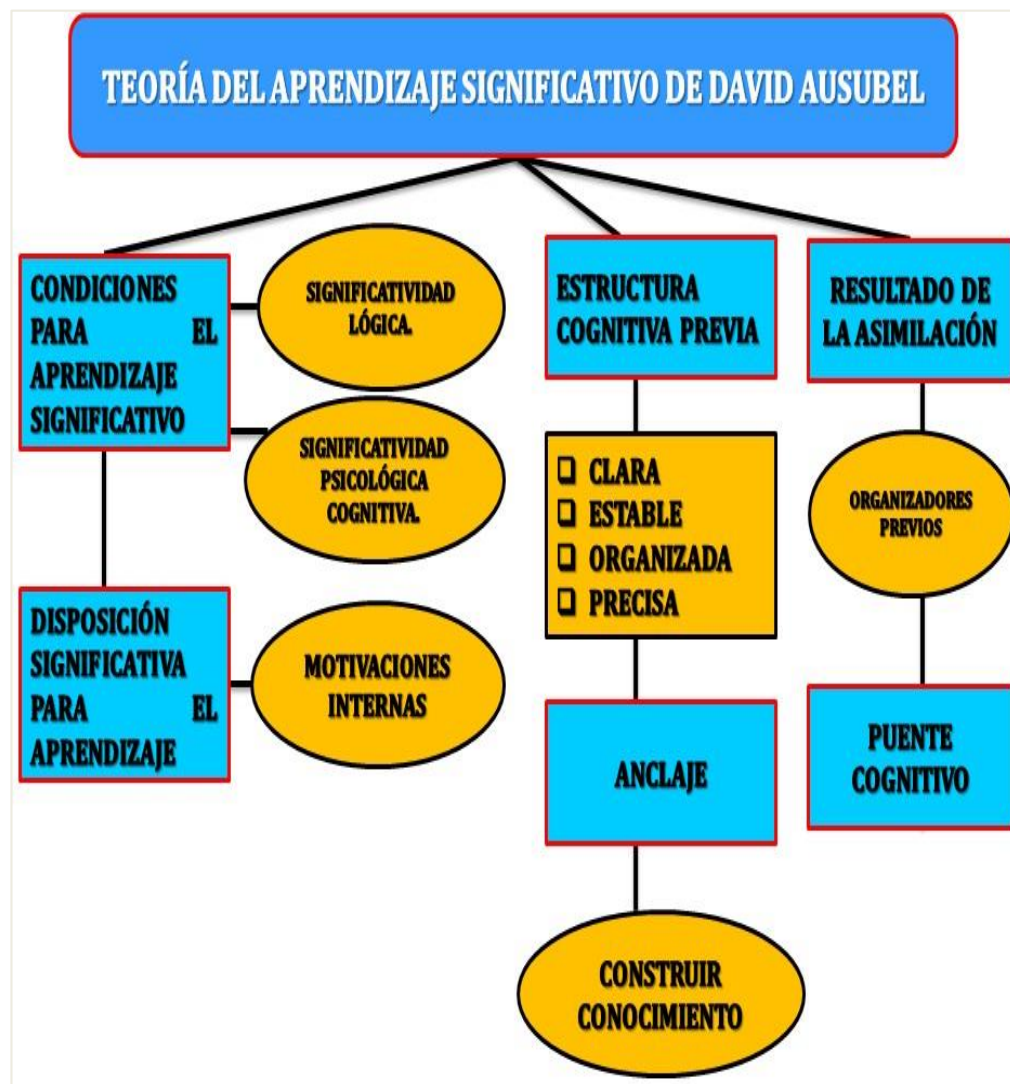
TEORÍA DEL APRENDIZAJE SIGNIFICATIVO DE DAVID AUSUBEL

CONDICIONES PARA EL APRENDIZAJE SIGNIFICATIVO

SIGNIFICATIVIDAD LÓGICA.

SIGNIFICATIVIDAD PSICOLÓGICA COGNITIVA.

DISPOSICIÓN SIGNIFICATIVA PARA EL APRENDIZAJE

MOTIVACIONES INTERNAS

ESTRUCTURA COGNITIVA PREVIA

❑ CLARA
❑ ESTABLE
❑ ORGANIZADA
❑ PRECISA

ANCLAJE

CONSTRUIR CONOCIMIENTO

RESULTADO DE LA ASIMILACIÓN

ORGANIZADORES PREVIOS

PUENTE COGNITIVO